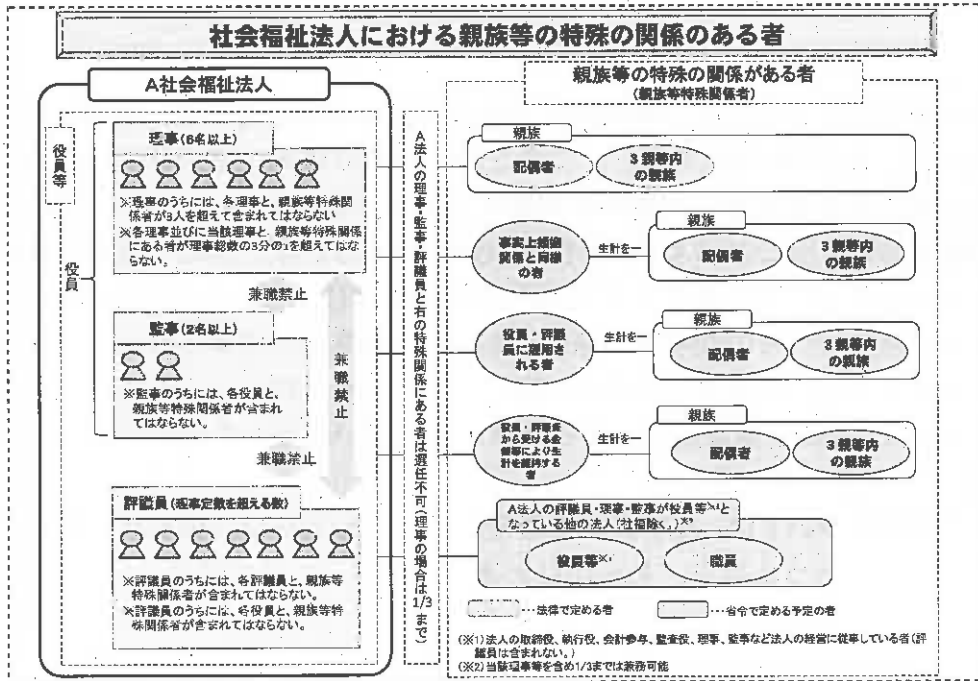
社会福祉法人における親族等の特殊の関係のある者

A社会福祉法人

役員等

役員

理事（6名以上）

※理事のうちには、各理事と、親族等特殊関係者が3人を超えて含まれてはならない
※各理事並びに当該理事と、親族等特殊関係にある者が理事総数の3分の1を超えてはならない。

兼職禁止

監事（2名以上）

※監事のうちには、各役員と、親族等特殊関係者が含まれてはならない。

兼職禁止

兼職禁止

評議員（理事定数を超える数）

※評議員のうちには、各評議員と、親族等特殊関係者が含まれてはならない。
※評議員のうちには、各役員と、親族等特殊関係者が含まれてはならない。

A法人の理事・監事・評議員と右の特殊関係にある者は選任不可（理事の場合は1/3まで）

親族等の特殊の関係がある者
（親族等特殊関係者）

親族
配偶者
3親等内の親族

事実上婚姻関係と同様の者
生計を一
親族
配偶者
3親等内の親族

役員・評議員に雇用される者
生計を一
親族
配偶者
3親等内の親族

役員・評議員から受ける金銭等により生計を維持する者
生計を一
親族
配偶者
3親等内の親族

A法人の評議員・理事・監事が役員等※1となっている他の法人（社福除く。）※2

役員等※1
職員

…法律で定める者
…省令で定める予定の者

（※1）法人の取締役、執行役、会計参与、監査役、理事、監事など法人の経営に従事している者（評議員は含まれない。）
（※2）当該理事等を含め1/3までは兼務可能